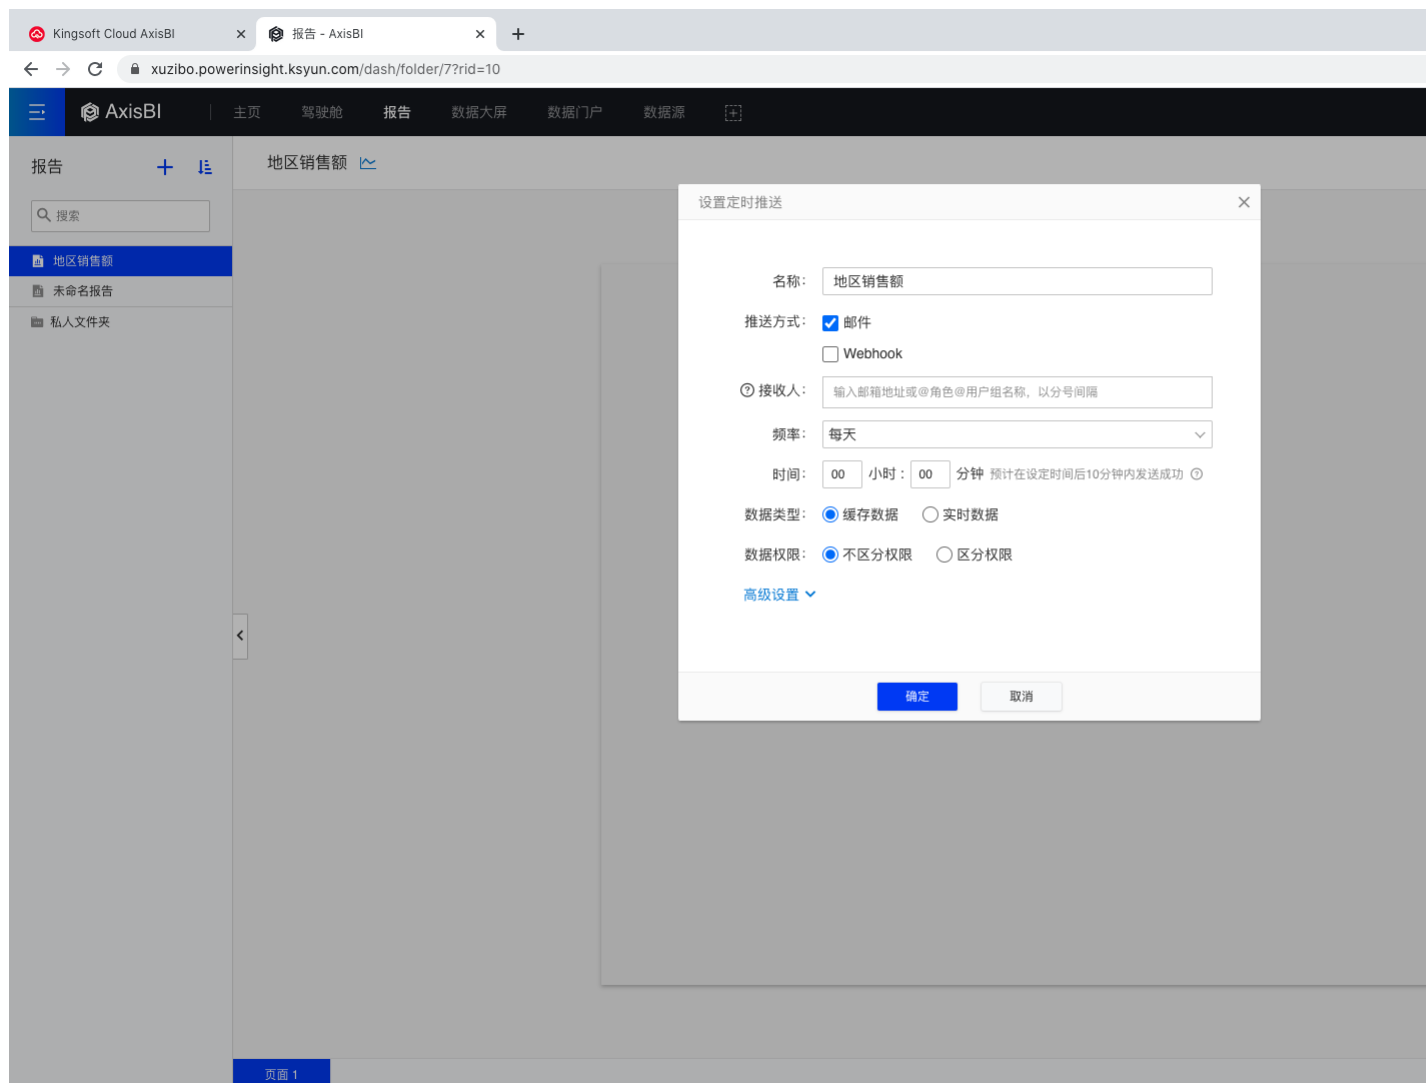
Kingsoft Cloud AxisBI ×
报告 - AxisBI ×
+
xuzibo.powerinsight.ksyun.com/dash/folder/7?rid=10

AxisBI
主页
驾驶舱
报告
数据大屏
数据门户
数据源

报告
搜索
地区销售额
未命名报告
私人文件夹

地区销售额

设置定时推送 ×

名称: 地区销售额
推送方式: 邮件
Webhook
接收人: 输入邮箱地址或@角色@用户组名称，以分号间隔
频率: 每天
时间: 00 小时: 00 分钟 预计在设定时间后10分钟内发送成功
数据类型: 缓存数据 实时数据
数据权限: 不区分权限 区分权限
高级设置

确定
取消

页面 1